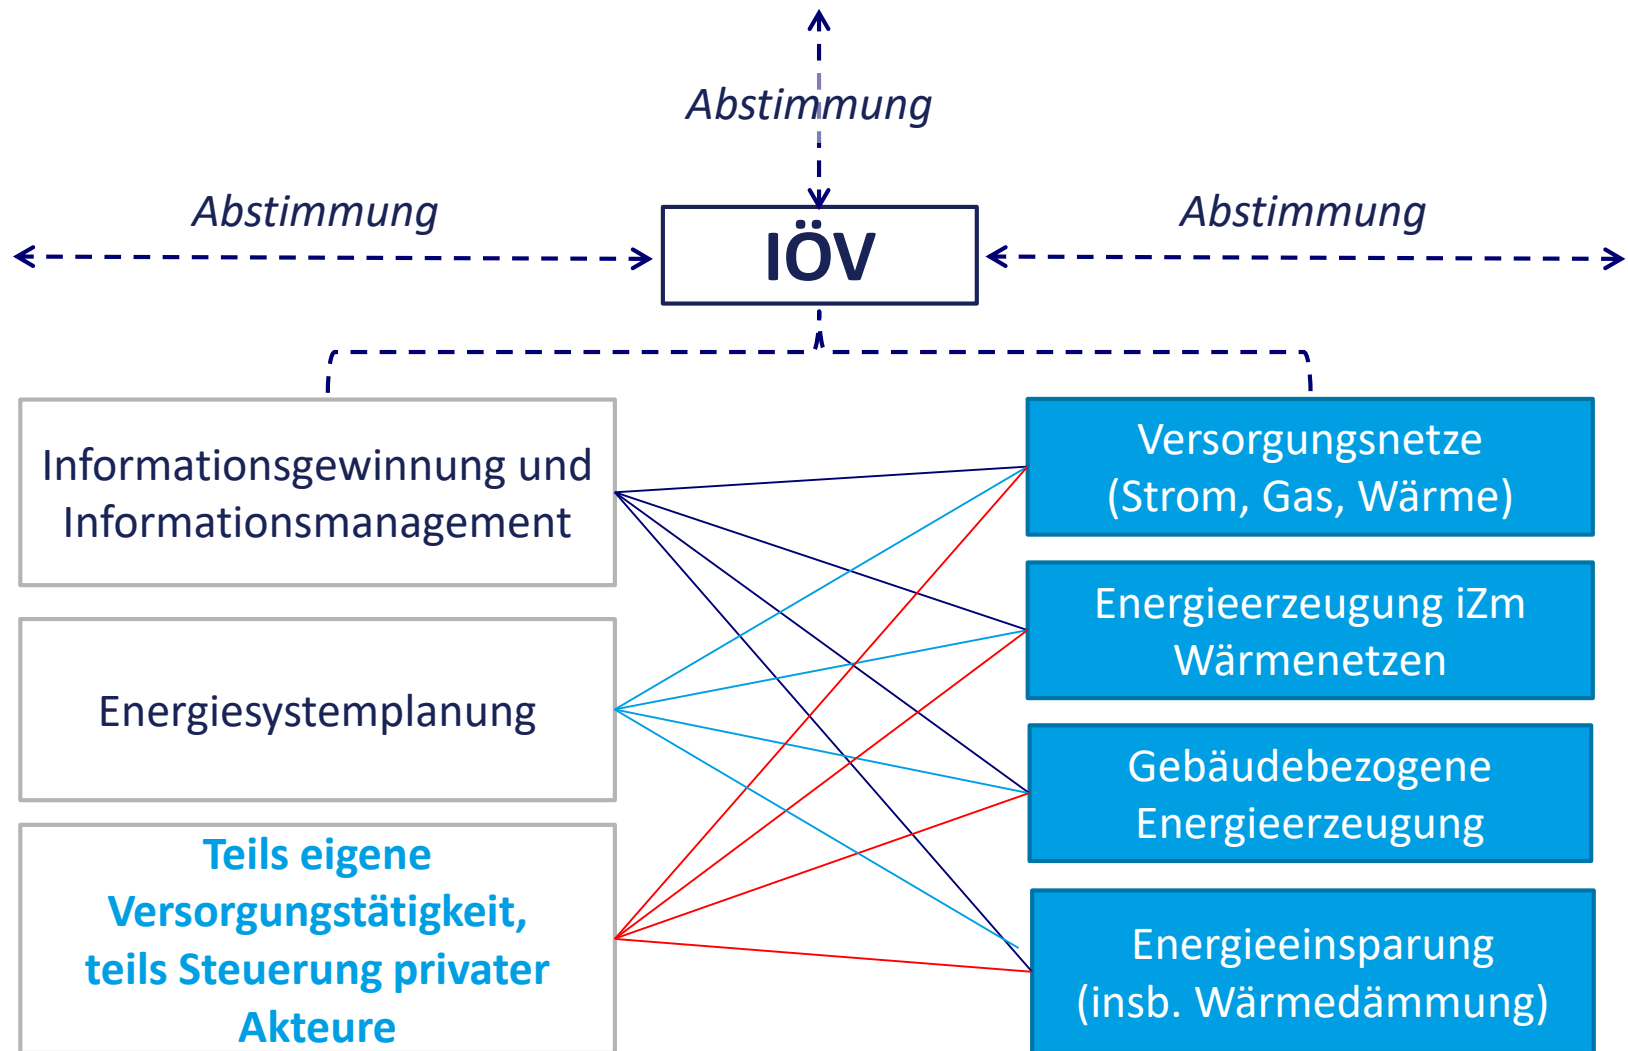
Abstimmung

Abstimmung

IÖV

Abstimmung

Informationsgewinnung und Informationsmanagement

Energiesystemplanung

Teils eigene Versorgungstätigkeit, teils Steuerung privater Akteure

Versorgungsnetze (Strom, Gas, Wärme)

Energieerzeugung iZm Wärmenetzen

Gebäudebezogene Energieerzeugung

Energieeinsparung (insb. Wärmedämmung)